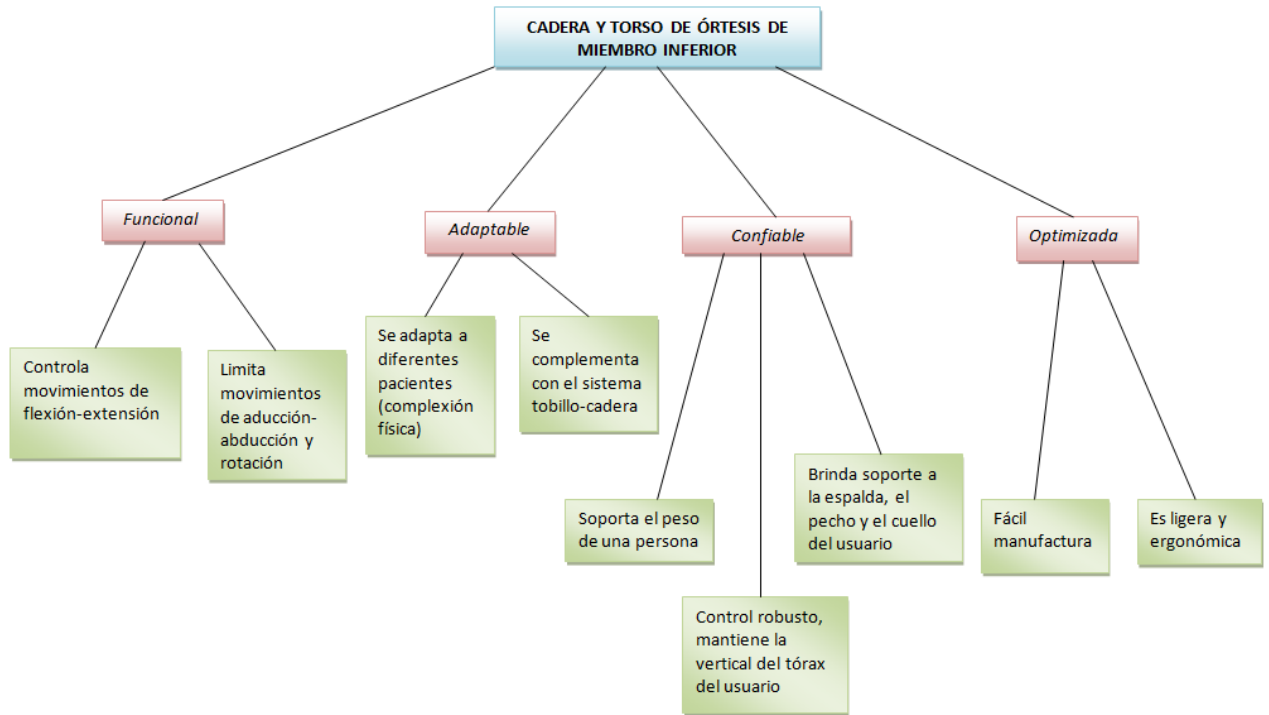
CADERA Y TORSO DE ÓRTESIS DE MIEMBRO INFERIOR

Funcional

Controla movimientos de flexión-extensión

Limita movimientos de aducción-abducción y rotación

Adaptable

Se adapta a diferentes pacientes (complexión física)

Se complementa con el sistema tobillo-cadera

Confiable

Soporta el peso de una persona

Control robusto, mantiene la vertical del tórax del usuario

Brinda soporte a la espalda, el pecho y el cuello del usuario

Optimizada

Fácil manufactura

Es ligera y ergonómica